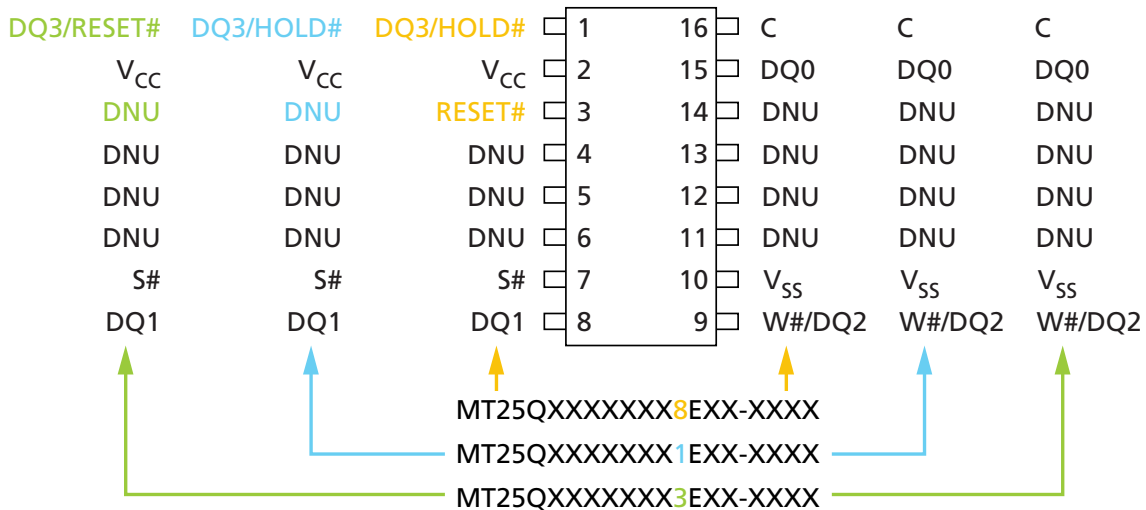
DQ3/RESET# DQ3/HOLD# DQ3/HOLD# 1 16 C C C

$V_{CC}$ $V_{CC}$ $V_{CC}$ 2 15 DQ0 DQ0 DQ0

DNU DNU RESET# 3 14 DNU DNU DNU

DNU DNU DNU 4 13 DNU DNU DNU

DNU DNU DNU 5 12 DNU DNU DNU

DNU DNU DNU 6 11 DNU DNU DNU

S# S# S# 7 10 $V_{SS}$ $V_{SS}$ $V_{SS}$

DQ1 DQ1 DQ1 8 9 W#/DQ2 W#/DQ2 W#/DQ2

MT25QXXXXXXX8EXX-XXXX

MT25QXXXXXXX1EXX-XXXX

MT25QXXXXXXX3EXX-XXXX